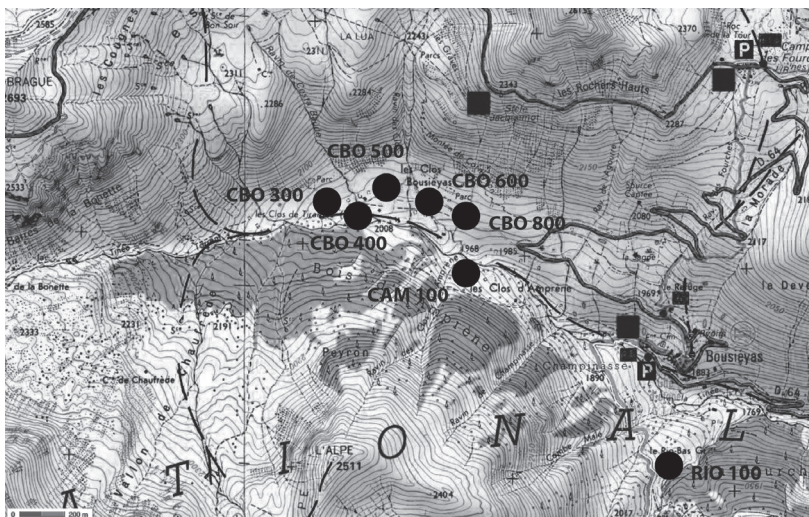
2585
BRAGUE
693
les Caguées
2311
La Lua
2243
2286
2284
Parc
2343
Les Rochers Hauts
2370
P
Camp des Fourches
2287
CBO 500
CBO 600
CBO 300
CBO 800
CBO 400
Bousieyas
les Clos
Parc
2533
la Bonette
les Clos de Tirepeau
2008
1968
1985
2080
2117
D 64
CAM 100
Les Clos d'Amprene
de la Bonette
Bois
2333
2231
2191
le Refuge
Le Devès
Peyron
Bousieyas
C. de Chaufrède
Champinasse
P
1810
1883
D 64
1769
L'ALPE
2511
T
I
O
N
A
L
RIO 100
2404
2017
200 m